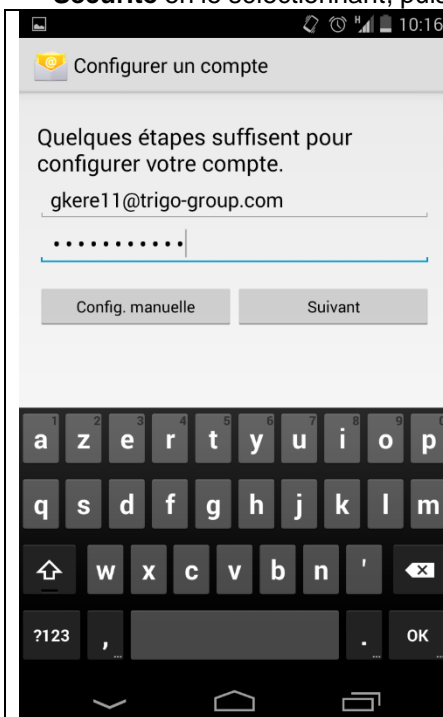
Sécurité en le sélectionnant, puis

10:16

Configurer un compte

Quelques étapes suffisent pour configurer votre compte.

gkere11@trigo-group.com

•••••••••••

Config. manuelle

Suivant

1 2 3 4 5 6 7 8 9 0

a z e r t y u i o p

q s d f g h j k l m

w x c v b n '

?123 , . OK